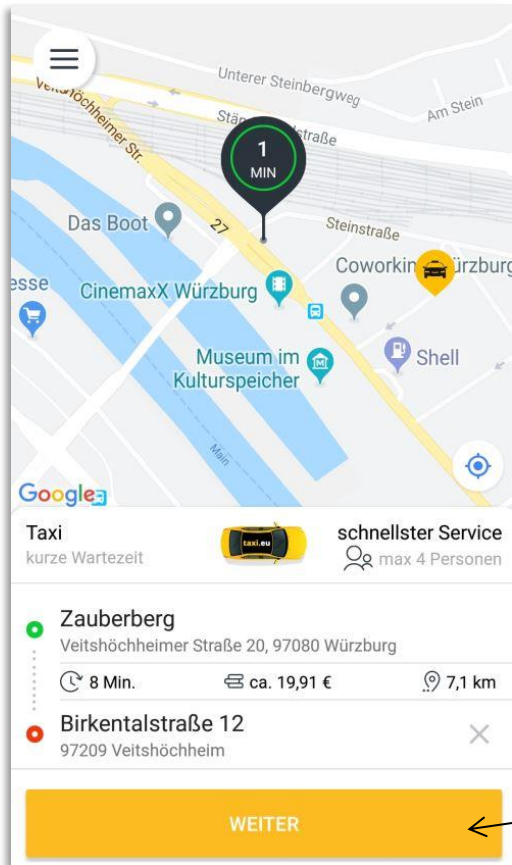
Unterer Steinbergweg
Am Stein
Veitshöchheimer Str.
Stän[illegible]straße
1
MIN
Das Boot
27
Steinstraße
Coworkin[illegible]ürzburg
esse
CinemaxX Würzburg
Museum im Kulturspeicher
Shell
Main
Google

Taxi
kurze Wartezeit
taxi.eu
schnellster Service
max 4 Personen

Zauberberg
Veitshöchheimer Straße 20, 97080 Würzburg
8 Min.
ca. 19,91 €
7,1 km
Birkentalstraße 12
97209 Veitshöchheim

WEITER